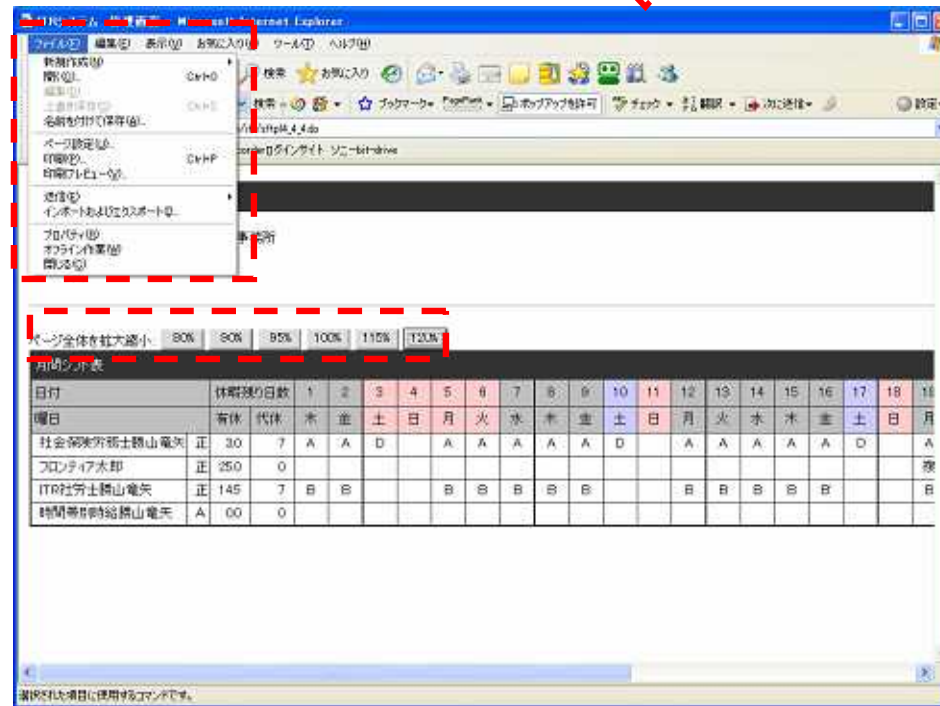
ITR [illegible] - Microsoft Internet Explorer

ファイル(F) 編集(E) 表示(V) お気に入り(A) ツール(T) ヘルプ(H)

新規作成(N)
開く(O)... Ctrl+O
編集(E)
上書き保存(S) Ctrl+S
名前を付けて保存(A)...
ページ設定(U)...
印刷(P)... Ctrl+P
印刷プレビュー(V)...
送信(E)
インポートおよびエクスポート(I)...
プロパティ(R)
オフライン作業(W)
閉じる(C)

検索 お気に入り

検索 ブックマーク PageRank ポップアップを許可 チェック 翻訳 次に送信 設定

/shiftp/M_4_4.do

ログインサイト ソニーbit-drive

事務所

ページ全体を拡大縮小 80% 90% 95% 100% 115% 120%

月間シフト表

| 日付 | | 休暇残り日数 | | 1 | 2 | 3 | 4 | 5 | 6 | 7 | 8 | 9 | 10 | 11 | 12 | 13 | 14 | 15 | 16 | 17 | 18 | 19 |
|---|---|---|---|---|---|---|---|---|---|---|---|---|---|---|---|---|---|---|---|---|---|---|
| 曜日 | | 有休 | 代休 | 木 | 金 | 土 | 日 | 月 | 火 | 水 | 木 | 金 | 土 | 日 | 月 | 火 | 水 | 木 | 金 | 土 | 日 | 月 |
| 社会保険労務士勝山竜矢 | 正 | 30 | 7 | A | A | D | | A | A | A | A | A | D | | A | A | A | A | A | D | | A |
| フロンティア太郎 | 正 | 250 | 0 | | | | | | | | | | | | | | | | | | | 夜 |
| ITR社労士勝山竜矢 | 正 | 145 | 7 | B | B | | | B | B | B | B | B | | | B | B | B | B | B | | | B |
| 時間帯別時給勝山竜矢 | A | 00 | 0 | | | | | | | | | | | | | | | | | | | |

選択された項目に使用するコマンドです。